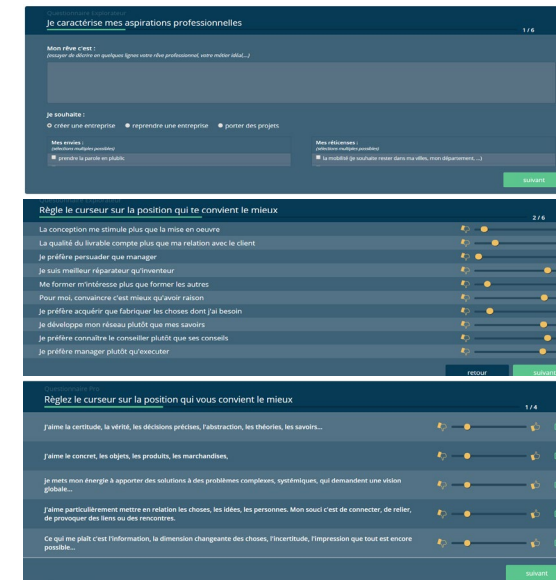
Questionnaire Explorateur

Je caractérise mes aspirations professionnelles

1 / 6

Mon rêve c'est :
(essayer de décrire en quelques lignes votre rêve professionnel, votre métier idéal...)

Je souhaite :
créer une entreprise
reprendre une entreprise
porter des projets

Mes envies :
(sélections multiples possibles)
prendre la parole en public

Mes réticenses :
(sélections multiples possibles)
la mobilité (je souhaite rester dans ma ville, mon département, ...)

suivant

Règle le curseur sur la position qui te convient le mieux

2 / 6

La conception me stimule plus que la mise en oeuvre
La qualité du livrable compte plus que ma relation avec le client
Je préfère persuader que manager
Je suis meilleur réparateur qu'inventeur
Me former m'intéresse plus que former les autres
Pour moi, convaincre c'est mieux qu'avoir raison
Je préfère acquérir que fabriquer les choses dont j'ai besoin
Je développe mon réseau plutôt que mes savoirs
Je préfère connaître le conseiller plutôt que ses conseils
Je préfère manager plutôt qu'executer

retour
suivant

Questionnaire Pro

Réglez le curseur sur la position qui vous convient le mieux

1 / 4

J'aime la certitude, la vérité, les décisions précises, l'abstraction, les théories, les savoirs...

J'aime le concret, les objets, les produits, les marchandises,

Je mets mon énergie à apporter des solutions à des problèmes complexes, systémiques, qui demandent une vision globale...

J'aime particulièrement mettre en relation les choses, les idées, les personnes. Mon souci c'est de connecter, de relier, de provoquer des liens ou des rencontres.

Ce qui me plaît c'est l'information, la dimension changeante des choses, l'incertitude, l'impression que tout est encore possible...

suivant